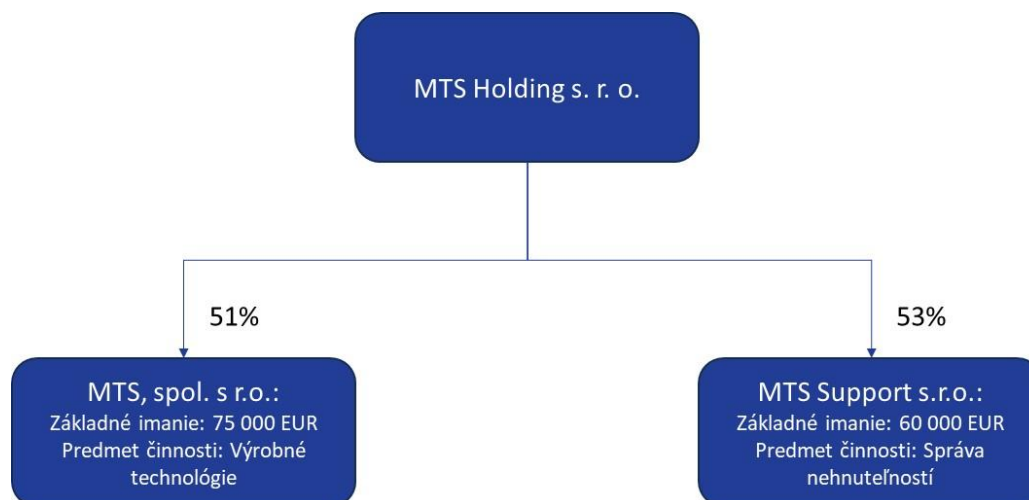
MTS Holding s. r. o.

51%

53%

MTS, spol. s r.o.:
Základné imanie: 75 000 EUR
Predmet činnosti: Výrobné technológie

MTS Support s.r.o.:
Základné imanie: 60 000 EUR
Predmet činnosti: Správa nehnuteľností